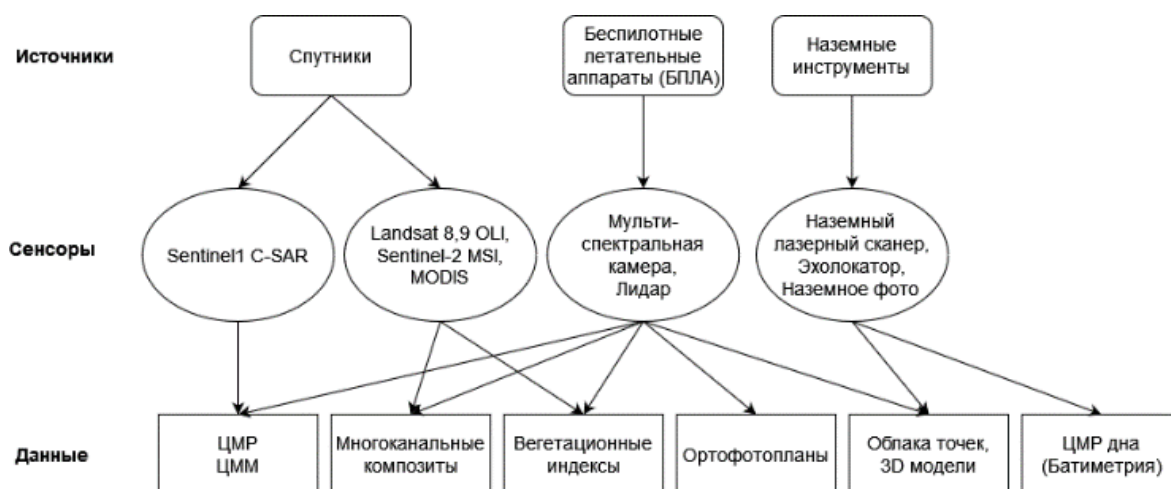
Источники

Спутники

Беспилотные летательные аппараты (БПЛА)

Наземные инструменты

Сенсоры

Sentinel1 C-SAR

Landsat 8,9 OLI, Sentinel-2 MSI, MODIS

Мульти-спектральная камера, Лидар

Наземный лазерный сканер, Эхолокатор, Наземное фото

Данные

ЦМР
ЦММ

Многоканальные композиты

Вегетационные индексы

Ортофотопланы

Облака точек, 3D модели

ЦМР дна (Батиметрия)